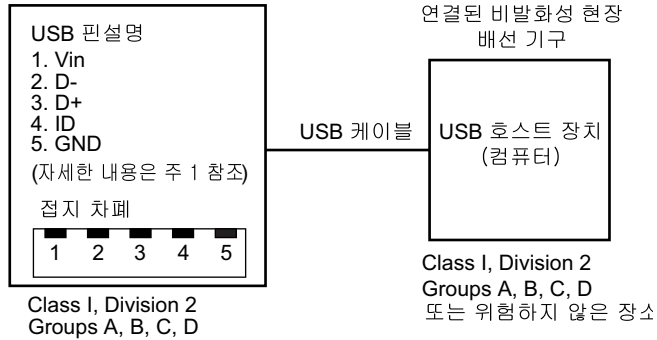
USB 핀설명
1. Vin
2. D-
3. D+
4. ID
5. GND
(자세한 내용은 주 1 참조)

접지 차폐

| 1 | 2 | 3 | 4 | 5 |
|---|---|---|---|---|

Class I, Division 2
Groups A, B, C, D

USB 케이블

연결된 비발화성 현장 배선 기구

USB 호스트 장치 (컴퓨터)

Class I, Division 2
Groups A, B, C, D
또는 위험하지 않은 장소